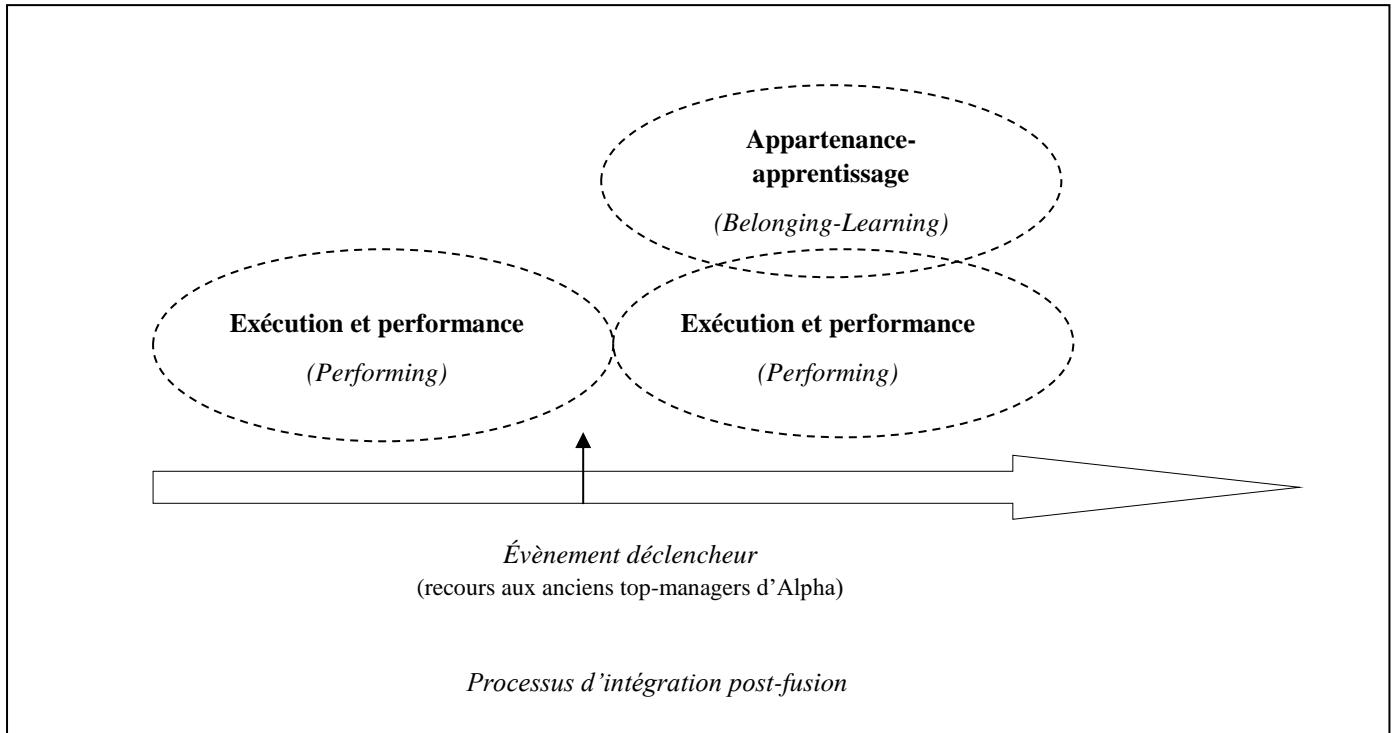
Appartenance-apprentissage
(Belonging-Learning)

Exécution et performance
(Performing)

Exécution et performance
(Performing)

Évènement déclencheur
(recours aux anciens top-managers d'Alpha)

Processus d'intégration post-fusion